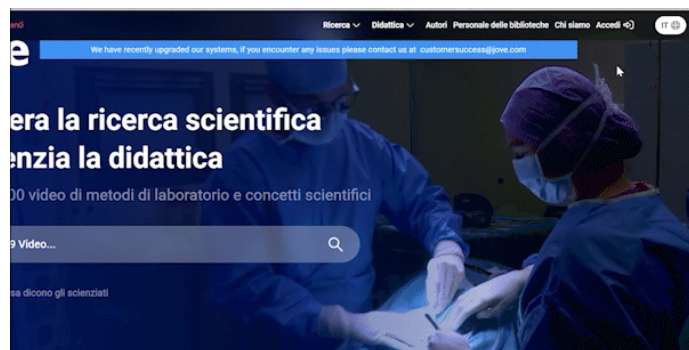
anò
e
Ricerca Didattica Autori Personale delle biblioteche Chi siamo Accedi IT
We have recently upgraded our systems, if you encounter any issues please contact us at customersuccess@jove.com

era la ricerca scientifica
enzia la didattica
00 video di metodi di laboratorio e concetti scientifici

9 Video...

sa dicono gli scienziati